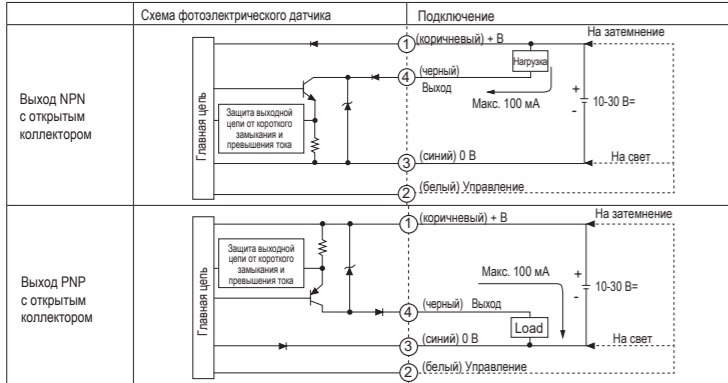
| | Схема фотоэлектрического датчика | Подключение |
|---|---|---|
| Выход NPN с открытым коллектором | Главная цепь; Защита выходной цепи от короткого замыкания и превышения тока | ① (коричневый) + В; На затемнение; Нагрузка; ④ (черный) Выход; Макс. 100 мА; + - 10-30 В=; ③ (синий) 0 В; На свет; ② (белый) Управление |
| Выход PNP с открытым коллектором | Главная цепь; Защита выходной цепи от короткого замыкания и превышения тока | ① (коричневый) + В; На затемнение; Макс. 100 мА; + - 10-30 В=; ④ (черный) Выход; Load; ③ (синий) 0 В; На свет; ② (белый) Управление |